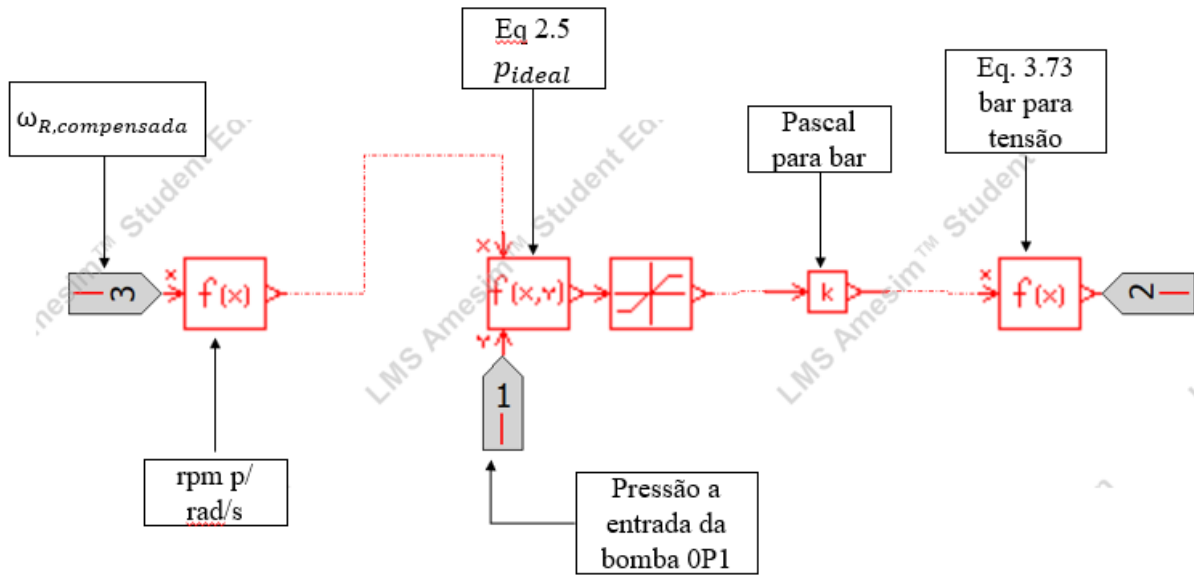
Eq 2.5
$p_{ideal}$

Eq. 3.73
bar para
tensão

$\omega_{R,compensada}$

Pascal
para bar

LMS Amesim™ Student Ed.

3

x

f(x)

x

f(x,y)

y

k

x

f(x)

2

1

rpm p/
rad/s

Pressão a
entrada da
bomba 0P1